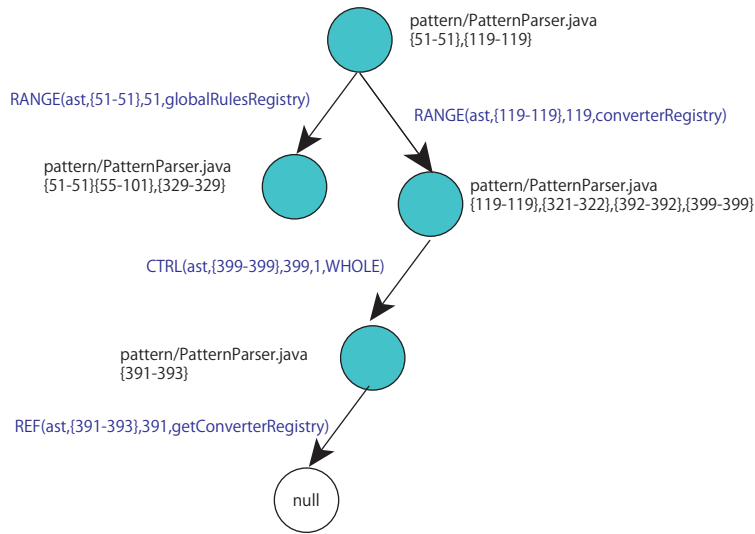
pattern/PatternParser.java
{51-51},{119-119}

RANGE(ast,{51-51},51,globalRulesRegistry)

RANGE(ast,{119-119},119,converterRegistry)

pattern/PatternParser.java
{51-51}{55-101},{329-329}

pattern/PatternParser.java
{119-119},{321-322},{392-392},{399-399}

CTRL(ast,{399-399},399,1,WHOLE)

pattern/PatternParser.java
{391-393}

REF(ast,{391-393},391,getConverterRegistry)

null